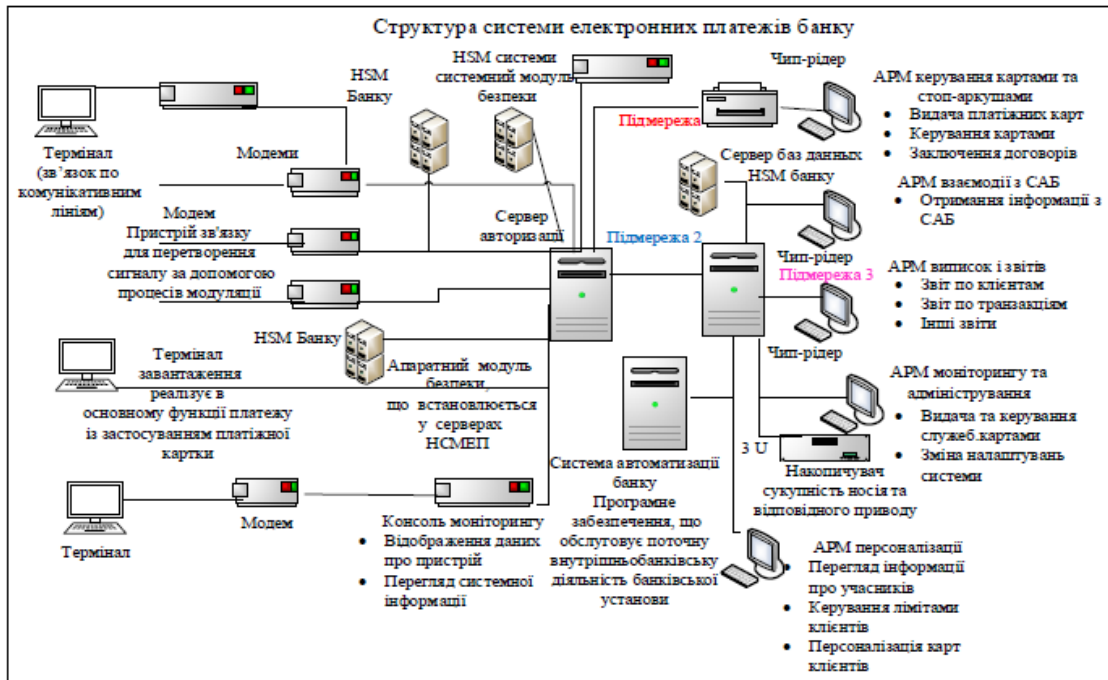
Структура системи електронних платежів банку

HSM системи системний модуль безпеки

HSM Банку

Чип-рідер

АРМ керування картами та стоп-аркушами
• Видача платіжних карт
• Керування картами
• Заключення договорів

Підмережа 1

Термінал (зв'язок по комунікативним лініям)

Модеми

Сервер баз данних HSM банку

АРМ взаємодії з САБ
• Отримання інформації з САБ

Модем
Пристрій зв'язку для перетворення сигналу за допомогою процесів модуляції

Сервер авторизації

Підмережа 2

Чип-рідер

Підмережа 3

АРМ виписок і звітів
• Звіт по клієнтам
• Звіт по транзакціям
• Інші звіти

HSM Банку

Чип-рідер

Термінал завантаження реалізує в основному функції платежу із застосуванням платіжної картки

Апаратний модуль безпеки, що встановлюється у серверах НСМЕП

АРМ моніторингу та адміністрування
• Видача та керування служеб.картами
• Зміна налаштувань системи

3 U

Накопичувач сукупність носія та відповідного приводу

Система автоматизації банку
Програмне забезпечення, що обслуговує поточну внутрішньобанківську діяльність банківської установи

Модем

Термінал

Консоль моніторингу
• Відображення даних про пристрій
• Перегляд системної інформації

АРМ персоналізації
• Перегляд інформації про учасників
• Керування лімітами клієнтів
• Персоналізація карт клієнтів